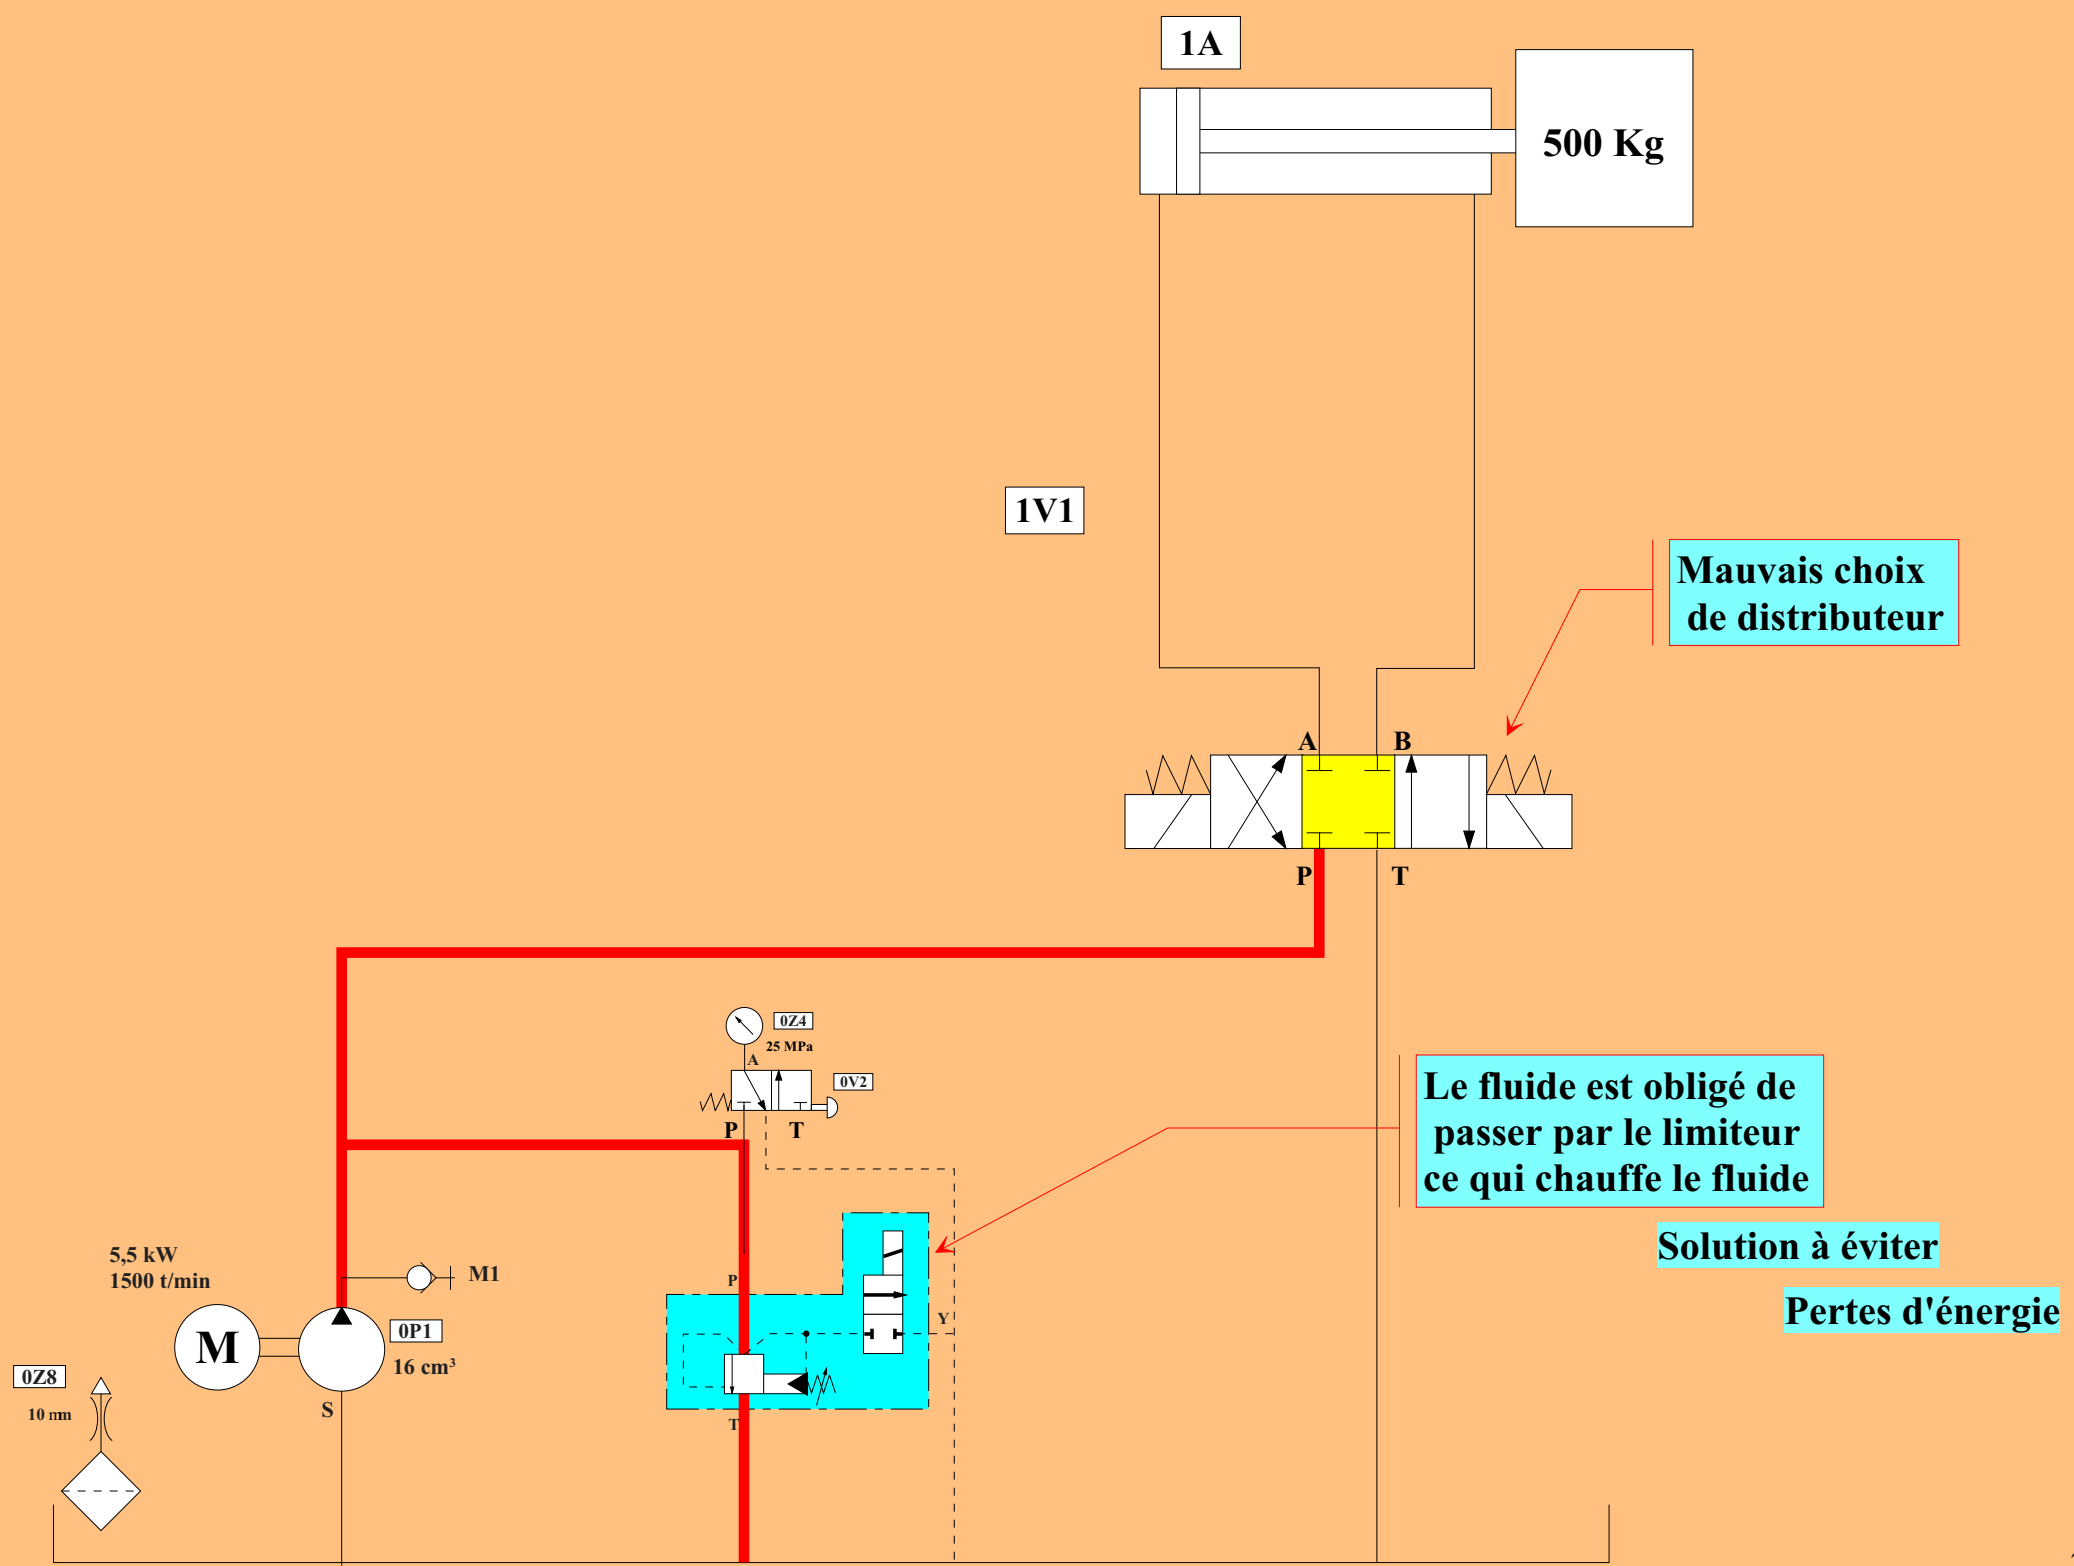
1A

500 Kg

1V1

Mauvais choix de distributeur

A B

P T

0Z4

25 MPa

A

0V2

P T

Le fluide est obligé de passer par le limiteur ce qui chauffe le fluide

Solution à éviter

Pertes d'énergie

5,5 kW
1500 t/min

M1

M

0P1

16 cm³

S

P

Y

T

0Z8

10 nm